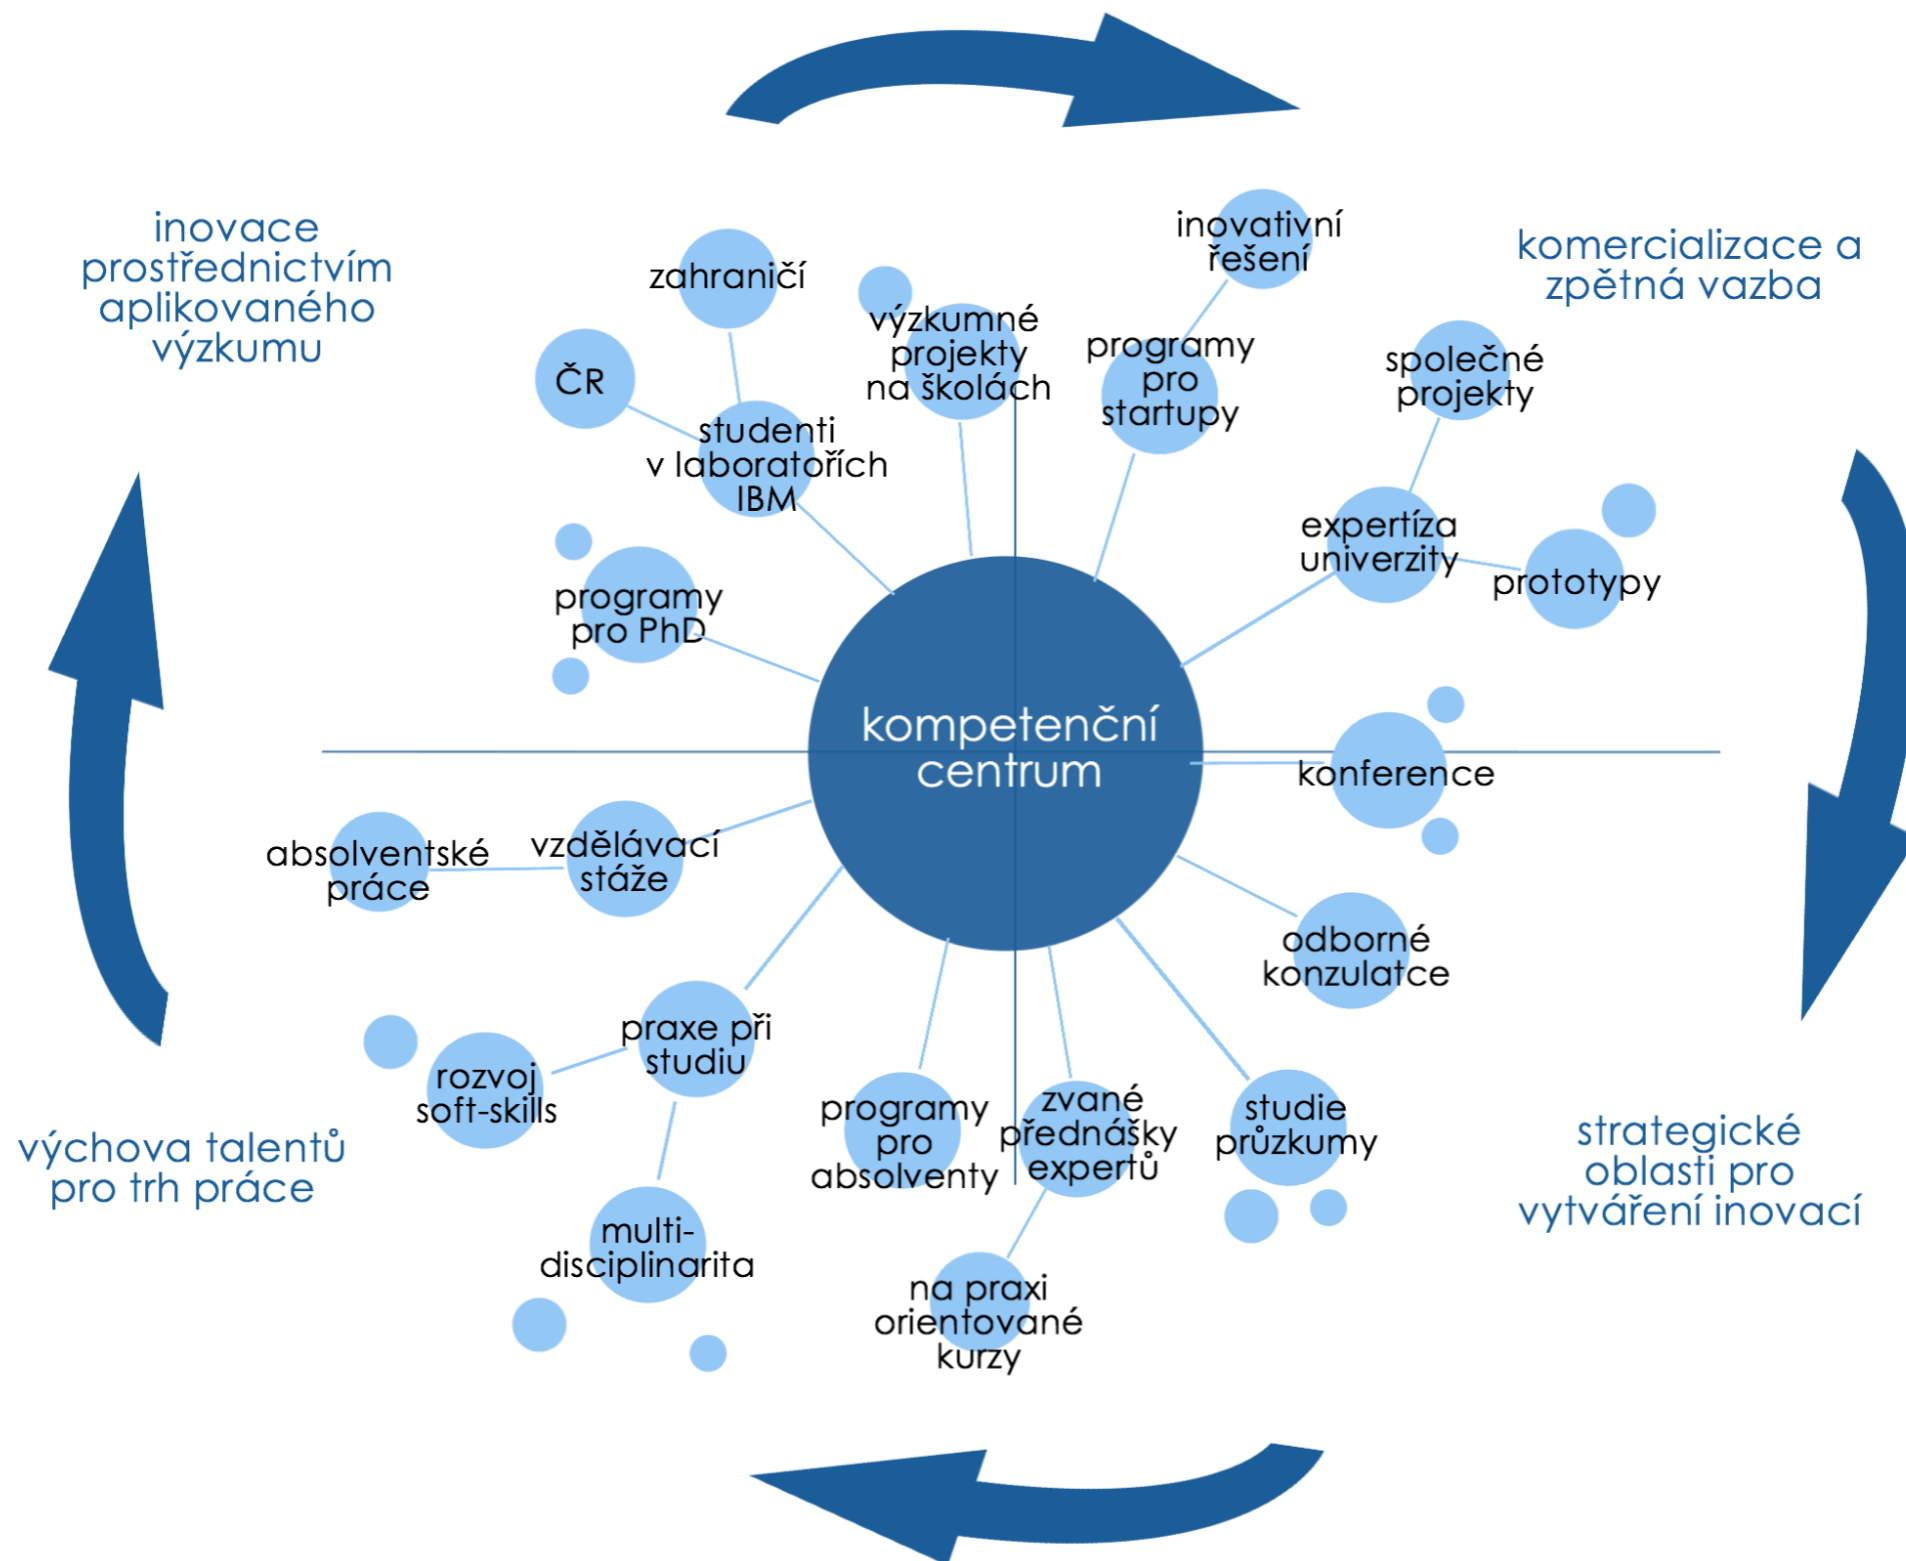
inovace prostřednictvím aplikovaného výzkumu

komercializace a zpětná vazba

výchova talentů pro trh práce

strategické oblasti pro vytváření inovací

kompetenční centrum

zahraničí

ČR

studenti v laboratořích IBM

výzkumné projekty na školách

inovativní řešení

programy pro startupy

společné projekty

expertíza univerzity

prototypy

programy pro PhD

konference

odborné konzulatce

absolventské práce

vzdělávací stáže

praxe při studiu

rozvoj soft-skills

multi-disciplinarita

programy pro absolventy

zvané přednášky expertů

studie průzkumy

na praxi orientované kurzy